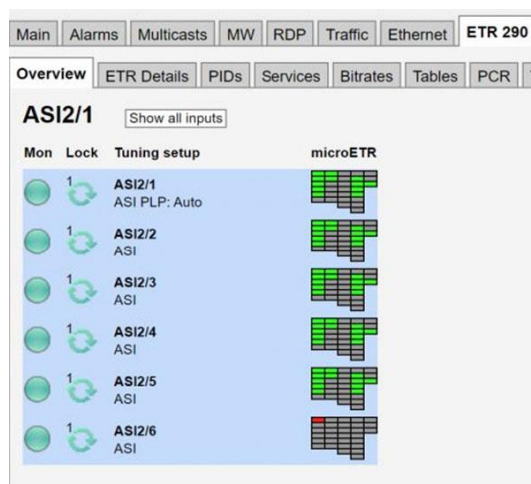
Main | Alarms | Multicasts | MW | RDP | Traffic | Ethernet | ETR 290

Overview | ETR Details | PIDs | Services | Bitrates | Tables | PCR

ASI2/1

Show all inputs

| Mon | Lock | Tuning setup | microETR |
|---|---|---|---|
| | 1 | ASI2/1 ASI PLP: Auto | |
| | 1 | ASI2/2 ASI | |
| | 1 | ASI2/3 ASI | |
| | 1 | ASI2/4 ASI | |
| | 1 | ASI2/5 ASI | |
| | 1 | ASI2/6 ASI | |